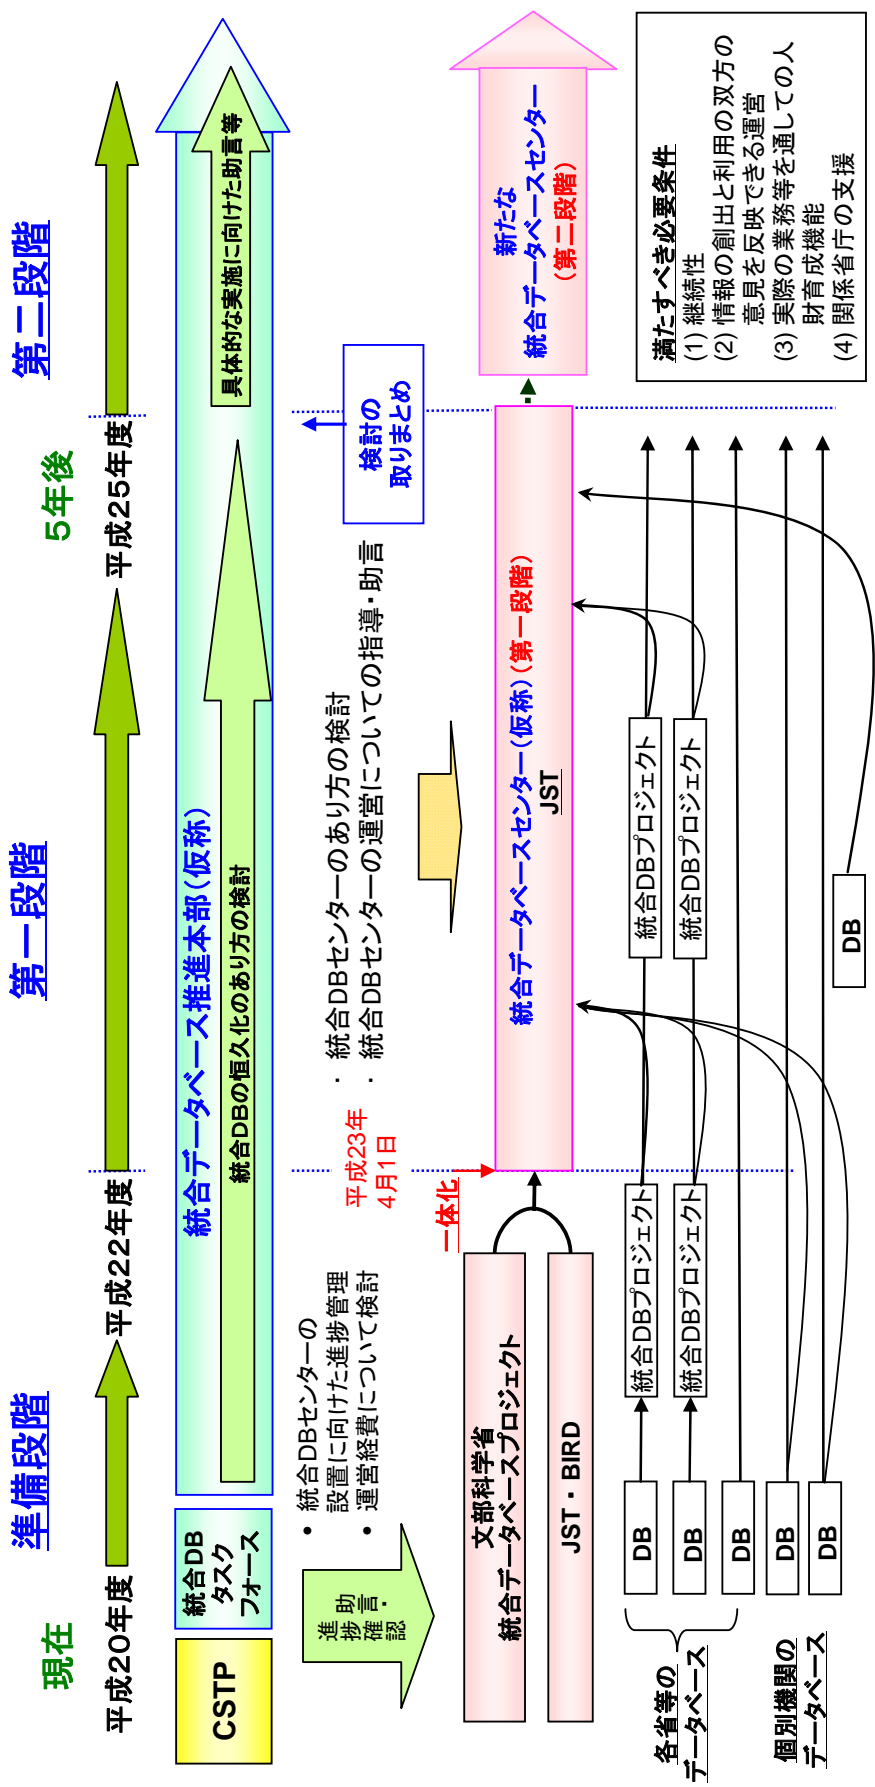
現在
準備段階
第一段階
5年後
第二段階

平成20年度
平成22年度
平成25年度

CSTP
統合DB
タスク
フォース
統合データベース推進本部（仮称）
統合DBの恒久化のあり方の検討
具体的な実施に向けた助言等

助言・進捗確認

・ 統合DBセンターの設置に向けた進捗管理
・ 運営経費について検討

・ 統合DBセンターのあり方の検討
・ 統合DBセンターの運営についての指導・助言

検討の取りまとめ

文部科学省
統合データベースプロジェクト
JST・BIRD

一体化
平成23年
4月1日

統合データベースセンター（仮称）（第一段階）
JST

新たな
統合データベースセンター
（第二段階）

統合DBプロジェクト
統合DBプロジェクト
統合DBプロジェクト
統合DBプロジェクト

DB
DB
DB
DB
DB
DB

各省等の
データベース
個別機関の
データベース

満たすべき必要条件
(1) 継続性
(2) 情報の創出と利用の双方の意見を反映できる運営
(3) 実際の業務等を通しての人財育成機能
(4) 関係省庁の支援